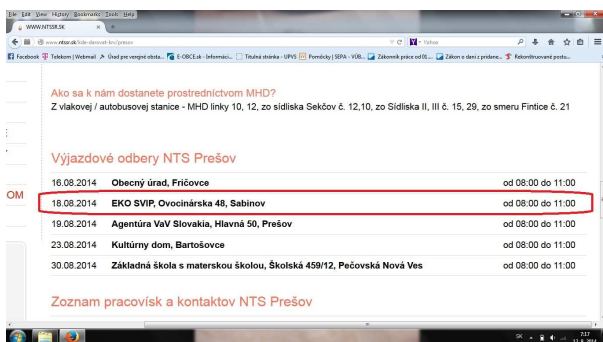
File Edit View History Bookmarks Tools Help
WWW.NTSSR.SK
www.ntssr.sk/kde-darovat-krv/presov
Yahoo
Facebook Telekom | Webmail Úrad pre verejné obsta... E-OBCE.sk - Informáci... Titulná stránka - UPVS Pomôcky | SEPA - VÚB... Zákonník práce od 01.... Zákon o dani z pridane... Rekonštruované postu...

Ako sa k nám dostanete prostredníctvom MHD?
Z vlakovej / autobusovej stanice - MHD linky 10, 12, zo sídliska Sekčov č. 12,10, zo Sídliska II, III č. 15, 29, zo smeru Fintice č. 21

Výjazdové odbery NTS Prešov

| | | |
|---|---|---|
| 16.08.2014 | Obecný úrad, Fričovce | od 08:00 do 11:00 |
| 18.08.2014 | EKO SVIP, Ovocinárska 48, Sabinov | od 08:00 do 11:00 |
| 19.08.2014 | Agentúra VaV Slovakia, Hlavná 50, Prešov | od 08:00 do 11:00 |
| 23.08.2014 | Kultúrny dom, Bartošovce | od 08:00 do 11:00 |
| 30.08.2014 | Základná škola s materskou školou, Školská 459/12, Pečovská Nová Ves | od 08:00 do 11:00 |

OM

Zoznam pracovísk a kontaktov NTS Prešov

SK 7:17 13. 8. 2014